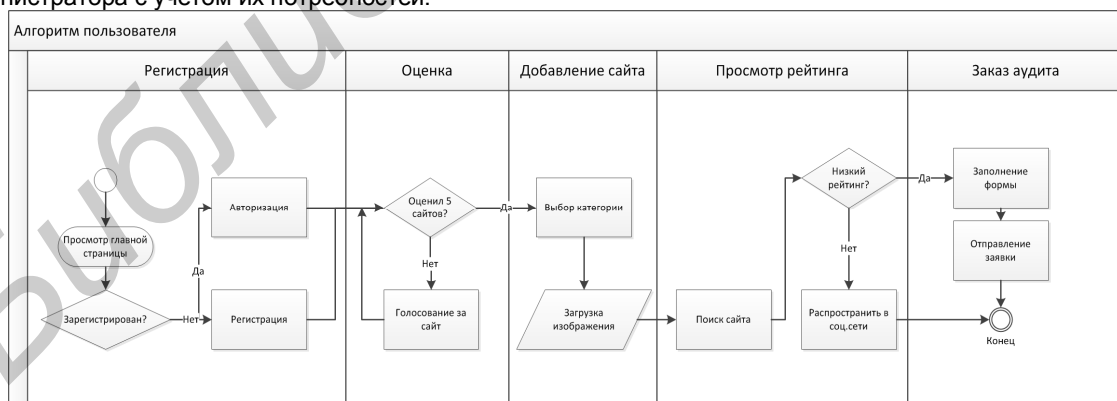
нистратора с учетом их потребностей.

Алгоритм пользователя

Регистрация

Оценка

Добавление сайта

Просмотр рейтинга

Заказ аудита

Просмотр главной страницы

Зарегистрирован?

Да

Нет

Авторизация

Регистрация

Оценил 5 сайтов?

Да

Нет

Голосование за сайт

Выбор категории

Загрузка изображения

Поиск сайта

Низкий рейтинг?

Да

Нет

Распространить в соц.сети

Заполнение формы

Отправление заявки

Конец